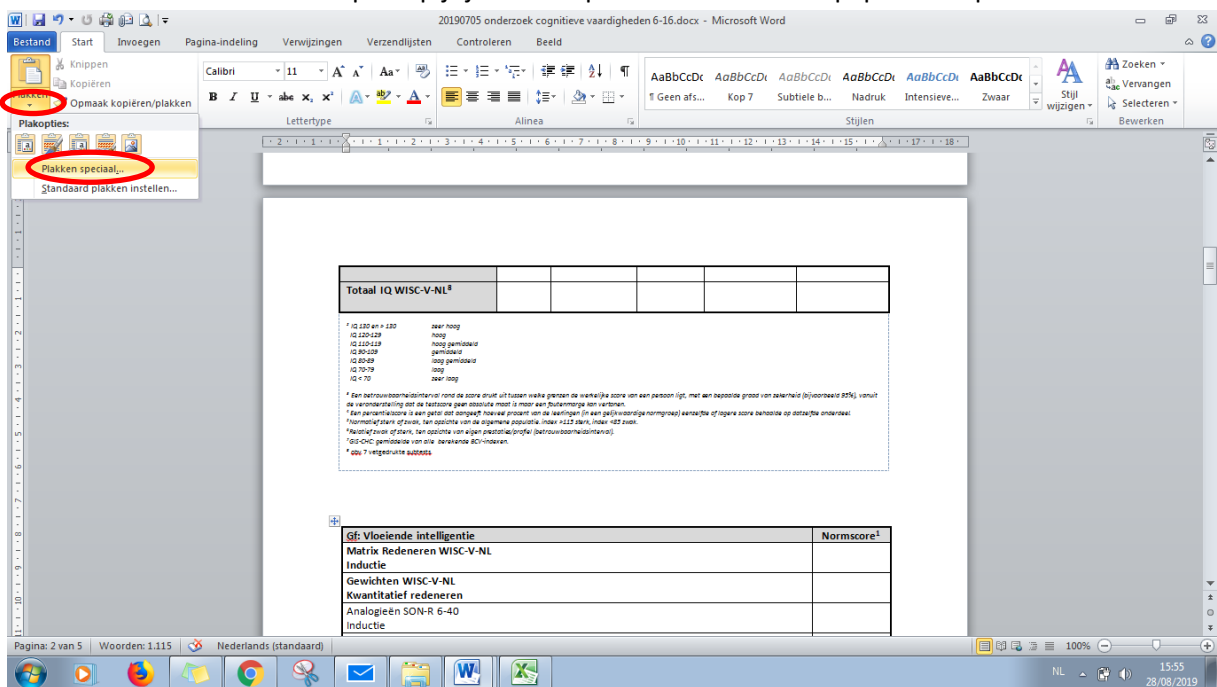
20190705 onderzoek cognitieve vaardigheden 6-16.docx - Microsoft Word

Bestand | Start | Invoegen | Pagina-indeling | Verwijzingen | Verzendlijsten | Controleren | Beeld

Knippen
Kopiëren
Plakken
Opmaak kopiëren/plakken

Calibri | 11

Lettertype | Alinea | Stijlen | Bewerken

AaBbCcDc ¶ Geen afs... | AaBbCcDc Kop 7 | AaBbCcDc Subtiele b... | AaBbCcDc Nadruk | AaBbCcDc Intensieve... | AaBbCcDc Zwaar

Stijl wijzigen

Zoeken
Vervangen
Selecteren

Plakopties:

Plakken speciaal...
Standaard plakken instellen...

| Totaal IQ WISC-V-NL$^8$ | | | | | |
|---|---|---|---|---|---|

$^1$ IQ 130 en > 130 zeer hoog
IQ 120-129 hoog
IQ 110-119 hoog gemiddeld
IQ 90-109 gemiddeld
IQ 80-89 laag gemiddeld
IQ 70-79 laag
IQ < 70 zeer laag

$^2$ Een betrouwbaarheidsinterval rond de score drukt uit tussen welke grenzen de werkelijke score van een persoon ligt, met een bepaalde graad van zekerheid (bijvoorbeeld 95%), vanuit de veronderstelling dat de testscore geen absolute maat is maar een foutenmarge kan vertonen.
$^3$ Een percentielscore is een getal dat aangeeft hoeveel procent van de leerlingen (in een gelijkwaardige normgroep) eenzelfde of lagere score behaalde op datzelfde onderdeel.
$^4$Normatief sterk of zwak, ten opzichte van de algemene populatie. Index >115 sterk, index <85 zwak.
$^5$Relatief zwak of sterk, ten opzichte van eigen prestaties/profiel (betrouwbaarheidsinterval).
$^7$GIS-CHC: gemiddelde van alle berekende BCV-indexen.
$^8$ obv 7 vetgedrukte subtests.

| Gf: Vloeiende intelligentie | Normscore$^1$ |
|---|---|
| Matrix Redeneren WISC-V-NL Inductie | |
| Gewichten WISC-V-NL Kwantitatief redeneren | |
| Analogieën SON-R 6-40 Inductie | |

Pagina: 2 van 5 | Woorden: 1.115 | Nederlands (standaard) | 100%

NL 15:55 28/08/2019